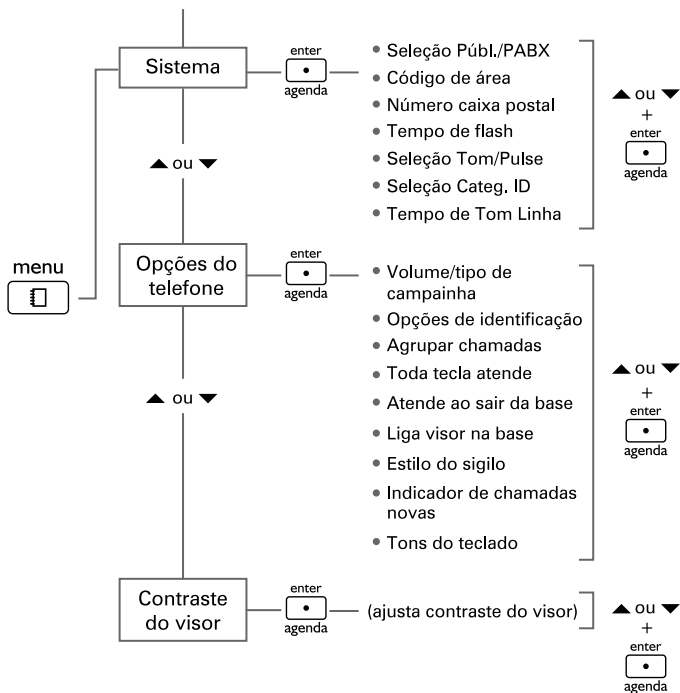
Sistema

enter
•
agenda

• Seleção Públ./PABX
• Código de área
• Número caixa postal
• Tempo de flash
• Seleção Tom/Pulse
• Seleção Categ. ID
• Tempo de Tom Linha

▲ ou ▼
+
enter
•
agenda

▲ ou ▼

menu

Opções do telefone

enter
•
agenda

• Volume/tipo de campainha
• Opções de identificação
• Agrupar chamadas
• Toda tecla atende
• Atende ao sair da base
• Liga visor na base
• Estilo do sigilo
• Indicador de chamadas novas
• Tons do teclado

▲ ou ▼
+
enter
•
agenda

▲ ou ▼

Contraste do visor

enter
•
agenda

(ajusta contraste do visor)

▲ ou ▼
+
enter
•
agenda